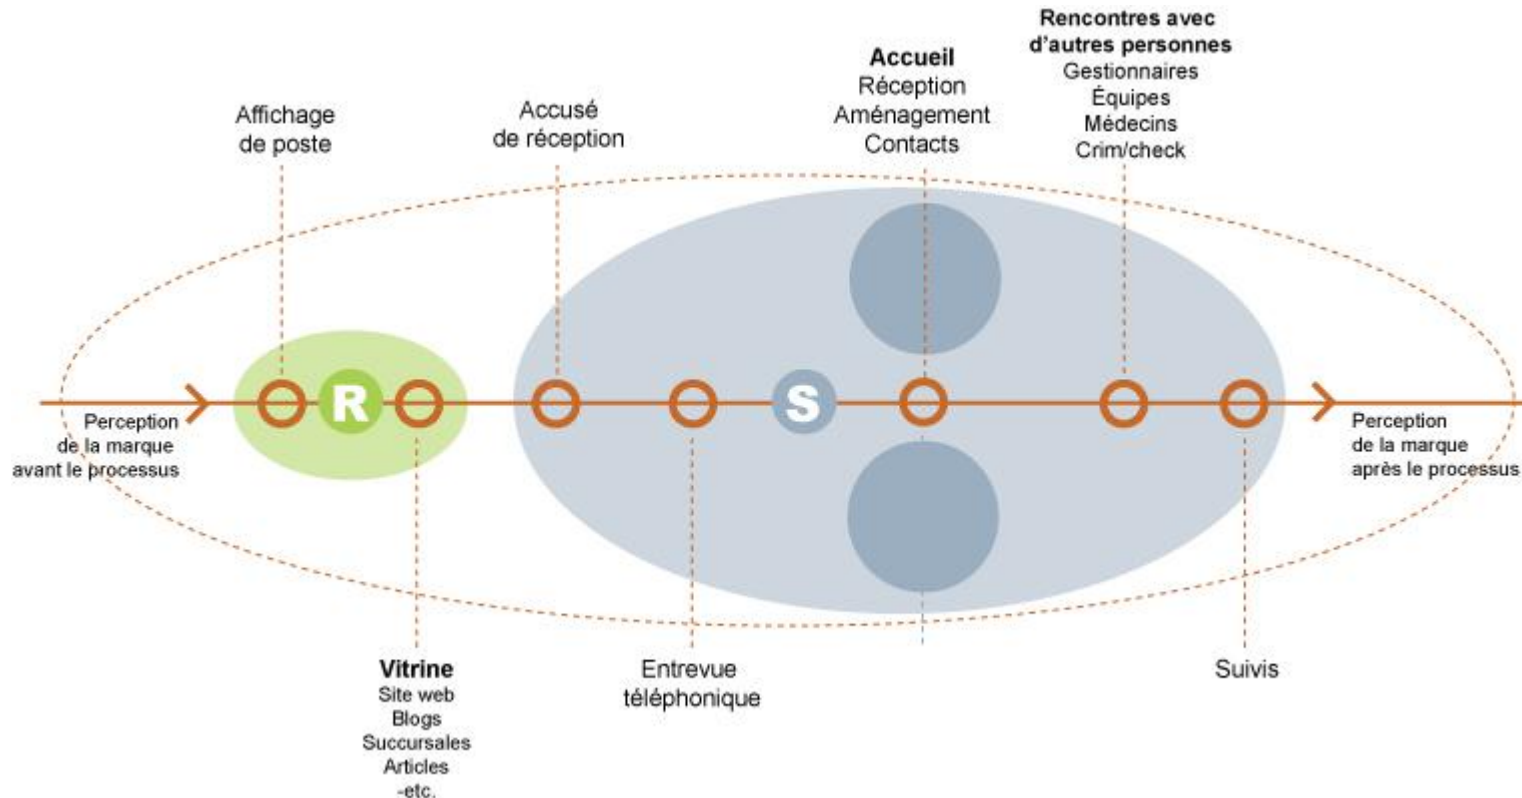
Rencontres avec d'autres personnes
Gestionnaires
Équipes
Médecins
Crim/check

Accueil
Réception
Aménagement
Contacts

Affichage de poste

Accusé de réception

Perception de la marque avant le processus

R

S

Perception de la marque après le processus

Vitrine
Site web
Blogs
Succursales
Articles
-etc.

Entrevue téléphonique

Suivis